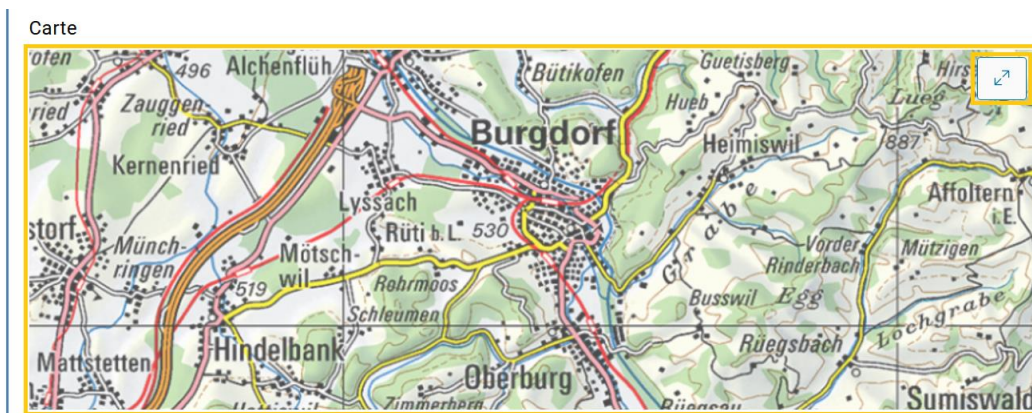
Carte

ofen
496
Alchenflüh
Bütikofen
Guetisberg
Hirs
Lueg
Hueb
Zauggenried
Burgdorf
Heimiswil
887
Kernenried
Lyssach
Affoltern i.E.
storf
Münchringen
Rüti b.L.
530
Graben
Vorder Rinderbach
Mützigen
Mötschwil
519
Rohrmoos
Busswil
Egg
Schleumen
Lochgrabe
Mattstetten
Hindelbank
Rüegsbach
Oberburg
Sumiswald
Zimmerberg
Rüegsau